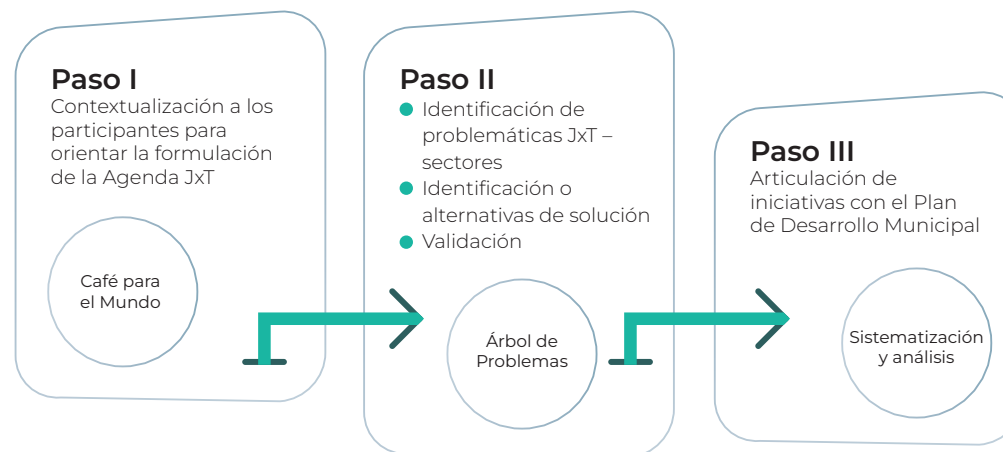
Paso I
Contextualización a los participantes para orientar la formulación de la Agenda JxT

Café para el Mundo

Paso II
- Identificación de problemáticas JxT – sectores
- Identificación o alternativas de solución
- Validación

Árbol de Problemas

Paso III
Articulación de iniciativas con el Plan de Desarrollo Municipal

Sistematización y análisis